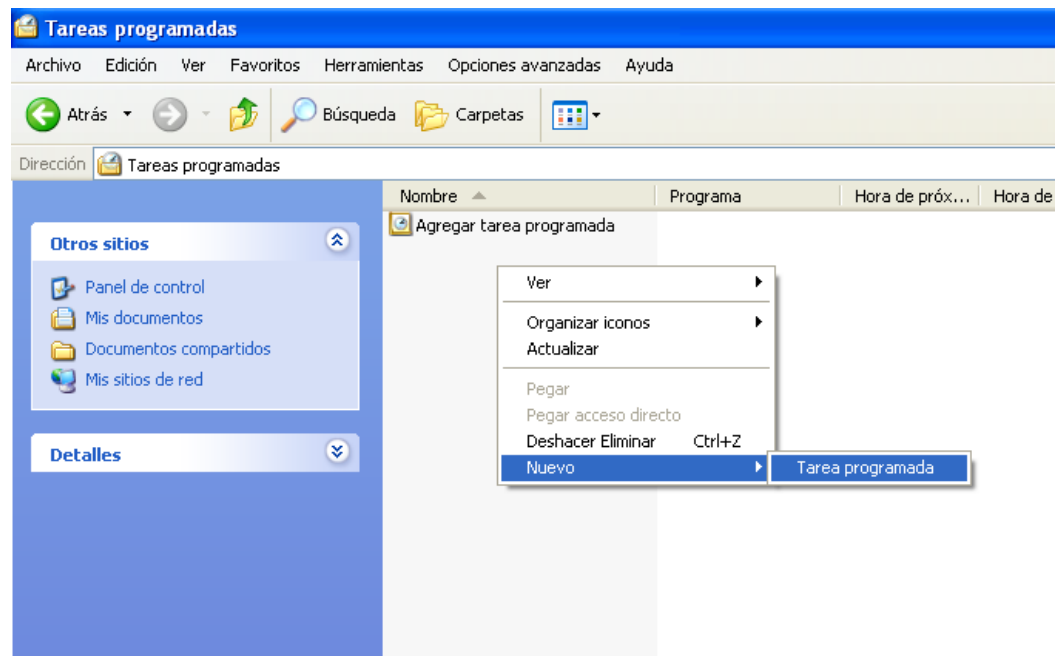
Tareas programadas

Archivo Edición Ver Favoritos Herramientas Opciones avanzadas Ayuda

Atrás Búsqueda Carpetas

Dirección Tareas programadas

Otros sitios

Panel de control
Mis documentos
Documentos compartidos
Mis sitios de red

Detalles

| Nombre | Programa | Hora de próx... | Hora de |
|---|---|---|---|
| Agregar tarea programada | | | |

Ver
Organizar iconos
Actualizar
Pegar
Pegar acceso directo
Deshacer Eliminar Ctrl+Z
Nuevo

Tarea programada